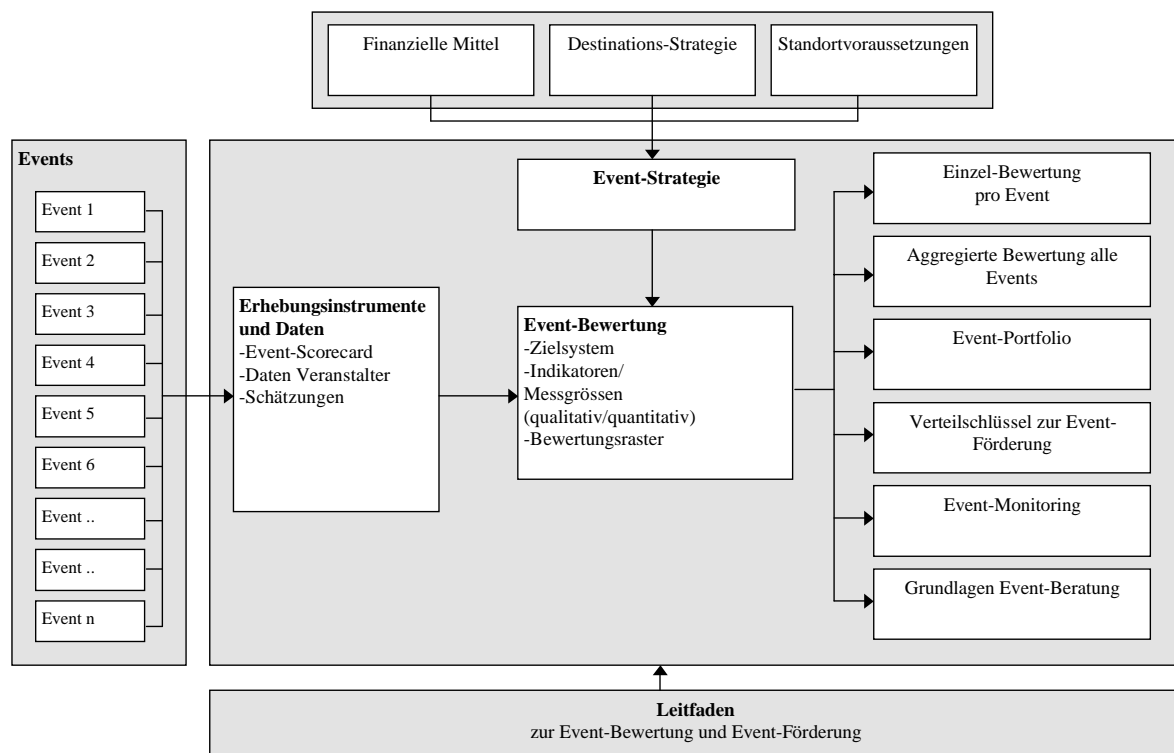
Finanzielle Mittel

Destinations-Strategie

Standortvoraussetzungen

Events

Event 1

Event 2

Event 3

Event 4

Event 5

Event 6

Event ..

Event ..

Event n

Event-Strategie

Erhebungsinstrumente und Daten
-Event-Scorecard
-Daten Veranstalter
-Schätzungen

Event-Bewertung
-Zielsystem
-Indikatoren/ Messgrössen (qualitativ/quantitativ)
-Bewertungsraster

Einzel-Bewertung pro Event

Aggregierte Bewertung alle Events

Event-Portfolio

Verteilschlüssel zur Event-Förderung

Event-Monitoring

Grundlagen Event-Beratung

Leitfaden
zur Event-Bewertung und Event-Förderung